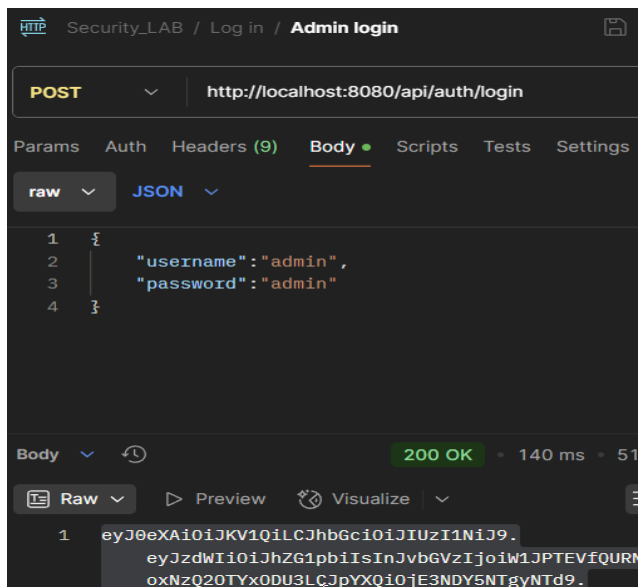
HTTP Security_LAB / Log in / Admin login

POST http://localhost:8080/api/auth/login

Params Auth Headers (9) Body • Scripts Tests Settings

raw JSON

1 {
2 "username":"admin",
3 "password":"admin"
4 }

Body 200 OK • 140 ms • 51

Raw Preview Visualize

1 eyJ0eXAiOiJKV1QiLCJhbGciOiJIUzI1NiJ9.eyJzdWIiOiJhZG1pbiIsInJvbGVzIjoiW1JPTEVfQURN oxNzQ2OTYxODU3LCJpYXQiOjE3NDY5NTgyNTd9.